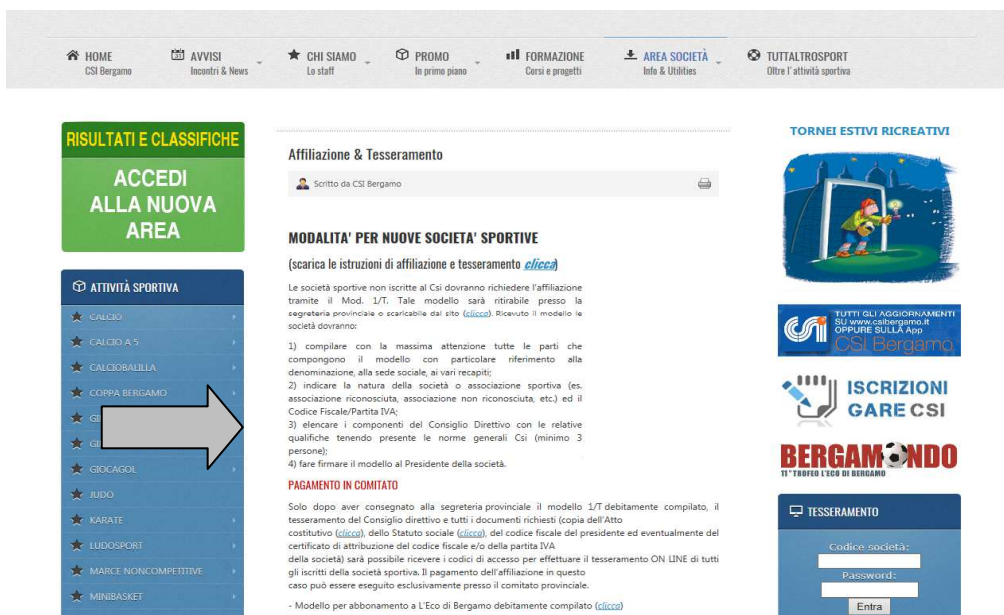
HOME
CSI Bergamo

AVVISI
Incontri & News

CHI SIAMO
Lo staff

PROMO
In primo piano

FORMAZIONE
Corsi e progetti

AREA SOCIETÀ
Info & Utilities

TUTTALTROSPORT
Oltre l'attività sportiva

RISULTATI E CLASSIFICHE
ACCEDI ALLA NUOVA AREA

ATTIVITÀ SPORTIVA
CALCIO
CALCIO A 5
CALCIOBALILLA
COPPA BERGAMO
GI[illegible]
GI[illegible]
GIOCAGOL
JUDO
KARATE
LUDOSPORT
MARCE NONCOMPETITIVE
MINIBASKET

Affiliazione & Tesseramento

Scritto da CSI Bergamo

MODALITA' PER NUOVE SOCIETA' SPORTIVE

(scarica le istruzioni di affiliazione e tesseramento clicca)

Le società sportive non iscritte al Csi dovranno richiedere l'affiliazione tramite il Mod. 1/T. Tale modello sarà ritirabile presso la segreteria provinciale o scaricabile dal sito (clicca). Ricevuto il modello le società dovranno:

1) compilare con la massima attenzione tutte le parti che compongono il modello con particolare riferimento alla denominazione, alla sede sociale, ai vari recapiti;
2) indicare la natura della società o associazione sportiva (es. associazione riconosciuta, associazione non riconosciuta, etc.) ed il Codice Fiscale/Partita IVA;
3) elencare i componenti del Consiglio Direttivo con le relative qualifiche tenendo presente le norme generali Csi (minimo 3 persone);
4) fare firmare il modello al Presidente della società.

PAGAMENTO IN COMITATO

Solo dopo aver consegnato alla segreteria provinciale il modello 1/T debitamente compilato, il tesseramento del Consiglio direttivo e tutti i documenti richiesti (copia dell'Atto costitutivo (clicca), dello Statuto sociale (clicca), del codice fiscale del presidente ed eventualmente del certificato di attribuzione del codice fiscale e/o della partita IVA della società) sarà possibile ricevere i codici di accesso per effettuare il tesseramento ON LINE di tutti gli iscritti della società sportiva. Il pagamento dell'affiliazione in questo caso può essere eseguito esclusivamente presso il comitato provinciale.

- Modello per abbonamento a L'Eco di Bergamo debitamente compilato (clicca)

TORNEI ESTIVI RICREATIVI

TUTTI GLI AGGIORNAMENTI SU www.csibergamo.it OPPURE SULLA App
CSI Bergamo

ISCRIZIONI GARE CSI

BERGAMONDO
11° TROFEO L'ECO DI BERGAMO

TESSERAMENTO
Codice società:
Password:
Entra